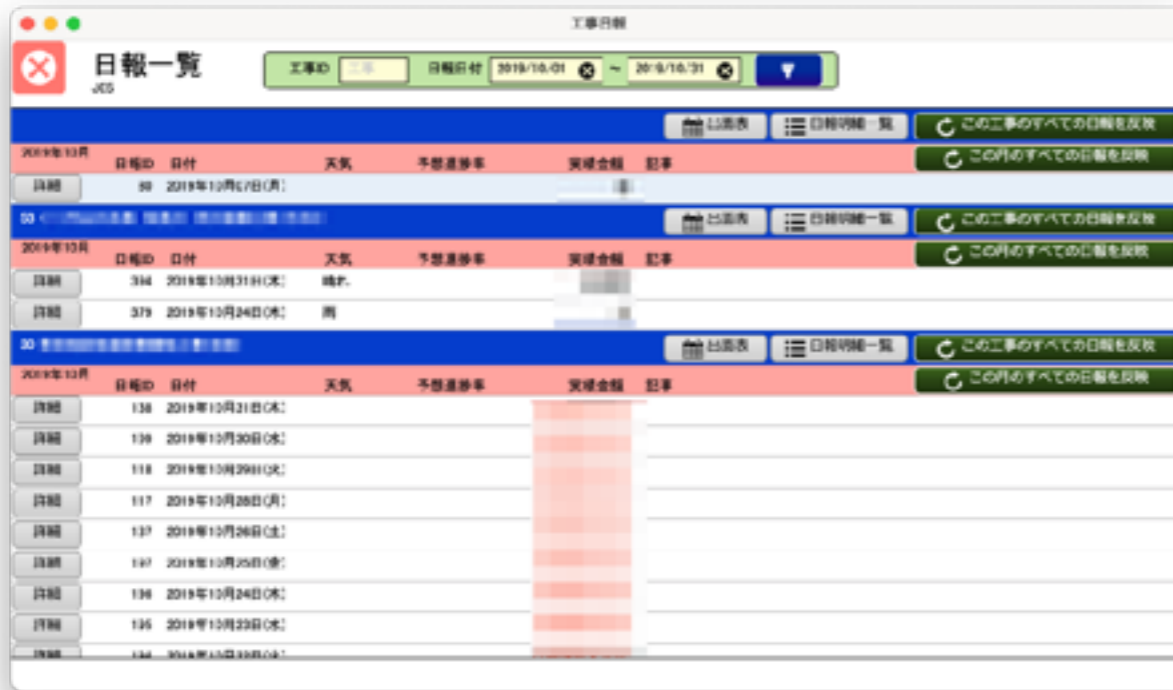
工事日報

日報一覧
JCS

工事ID 工事 日報日付 2019/10/01 ~ 2019/10/31

出面表 日報明細一覧 この工事のすべての日報を反映

2019年10月 この月のすべての日報を反映

| | 日報ID | 日付 | 天気 | 予想進捗率 | 実績金額 | 記事 |
|---|---|---|---|---|---|---|
| 詳細 | 50 | 2019年10月7日(月) | | | | |

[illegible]

出面表 日報明細一覧 この工事のすべての日報を反映

2019年10月 この月のすべての日報を反映

| | 日報ID | 日付 | 天気 | 予想進捗率 | 実績金額 | 記事 |
|---|---|---|---|---|---|---|
| 詳細 | 394 | 2019年10月31日(木) | 晴れ | | | |
| 詳細 | 379 | 2019年10月24日(木) | 雨 | | | |

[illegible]

出面表 日報明細一覧 この工事のすべての日報を反映

2019年10月 この月のすべての日報を反映

| | 日報ID | 日付 | 天気 | 予想進捗率 | 実績金額 | 記事 |
|---|---|---|---|---|---|---|
| 詳細 | 138 | 2019年10月31日(木) | | | | |
| 詳細 | 139 | 2019年10月30日(水) | | | | |
| 詳細 | 118 | 2019年10月29日(火) | | | | |
| 詳細 | 117 | 2019年10月28日(月) | | | | |
| 詳細 | 137 | 2019年10月26日(土) | | | | |
| 詳細 | 197 | 2019年10月25日(金) | | | | |
| 詳細 | 136 | 2019年10月24日(木) | | | | |
| 詳細 | 135 | 2019年10月23日(水) | | | | |
| 詳細 | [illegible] | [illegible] | | | | |